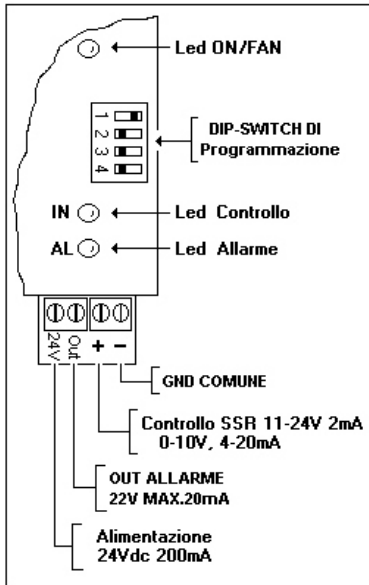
Led ON/FAN

1 2 3 4

DIP-SWITCH DI Programmazione

IN

Led Controllo

AL

Led Allarme

24V Out + −

GND COMUNE

Controllo SSR 11-24V 2mA
0-10V, 4-20mA

OUT ALLARME
22V MAX.20mA

Alimentazione
24Vdc 200mA